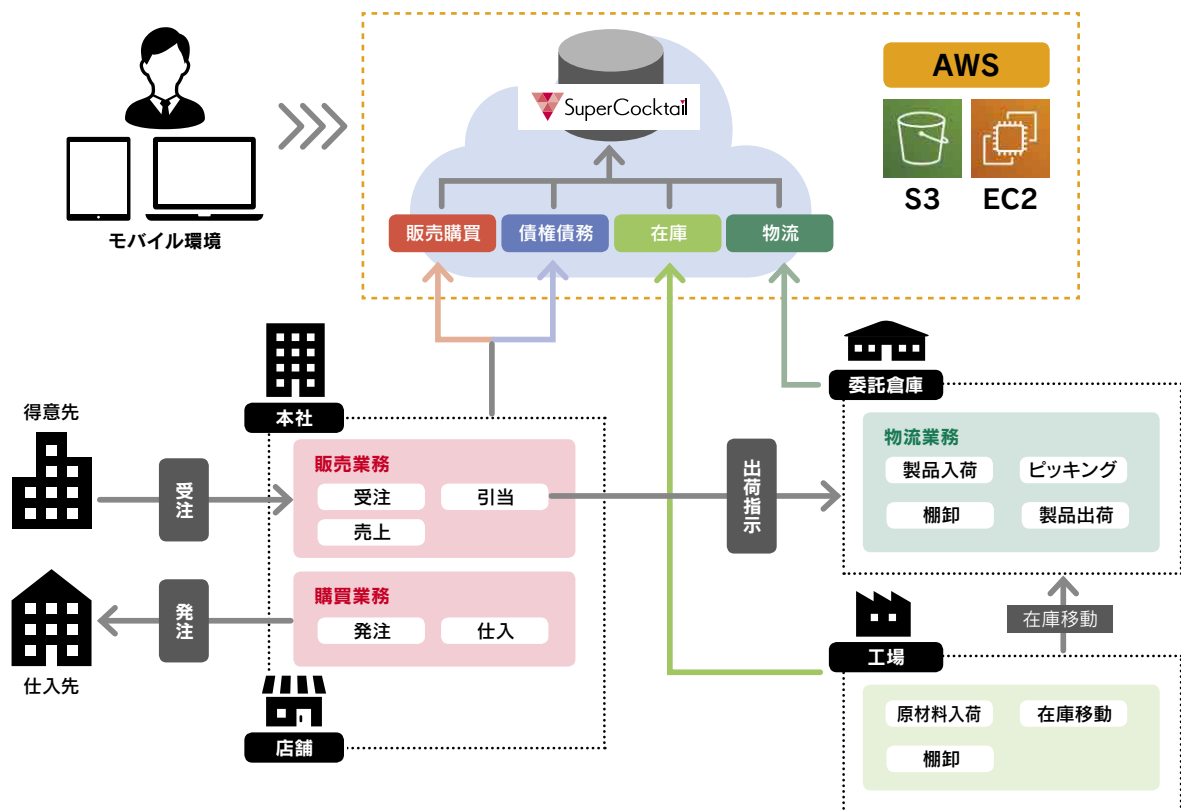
SuperCocktail

AWS

S3

EC2

モバイル環境

販売購買

債権債務

在庫

物流

本社

得意先

受注

販売業務

受注

引当

売上

出荷指示

委託倉庫

物流業務

製品入荷

ピッキング

棚卸

製品出荷

発注

購買業務

発注

仕入

仕入先

在庫移動

工場

原材料入荷

在庫移動

棚卸

店舗